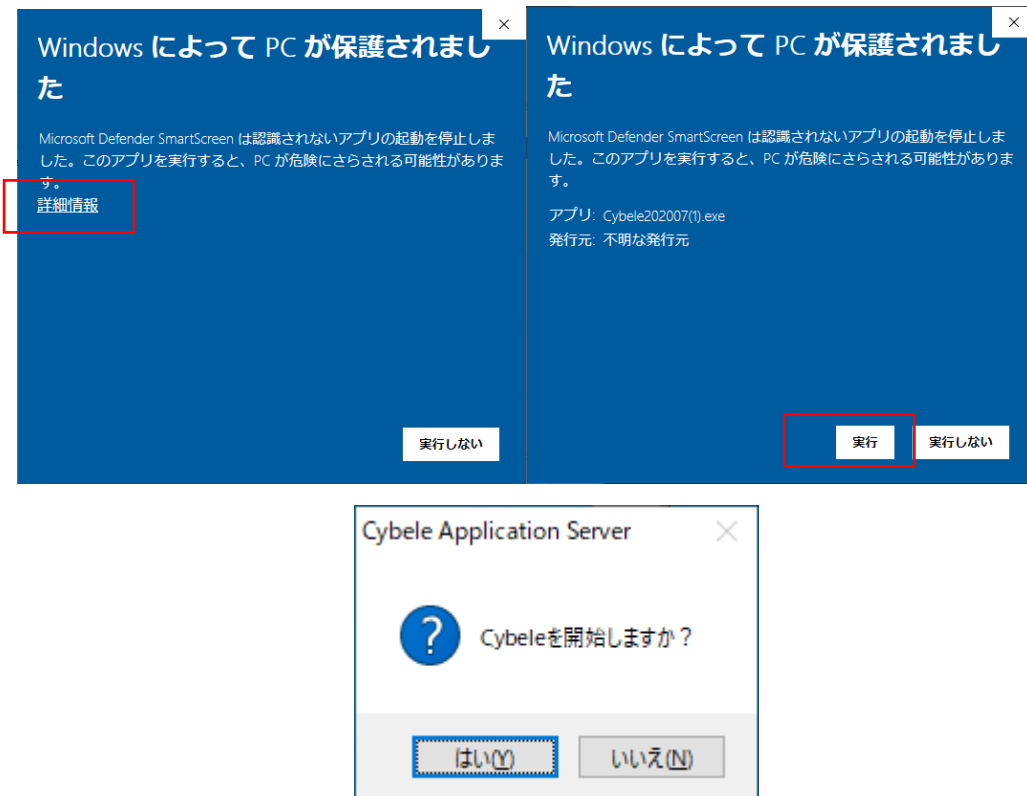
×

Windows によって PC が保護されました

Microsoft Defender SmartScreen は認識されないアプリの起動を停止しました。このアプリを実行すると、PC が危険にさらされる可能性があります。

詳細情報

実行しない

×

Windows によって PC が保護されました

Microsoft Defender SmartScreen は認識されないアプリの起動を停止しました。このアプリを実行すると、PC が危険にさらされる可能性があります。

アプリ: Cybele202007(1).exe
発行元: 不明な発行元

実行

実行しない

Cybele Application Server

×

?

Cybeleを開始しますか？

はい(Y)

いいえ(N)